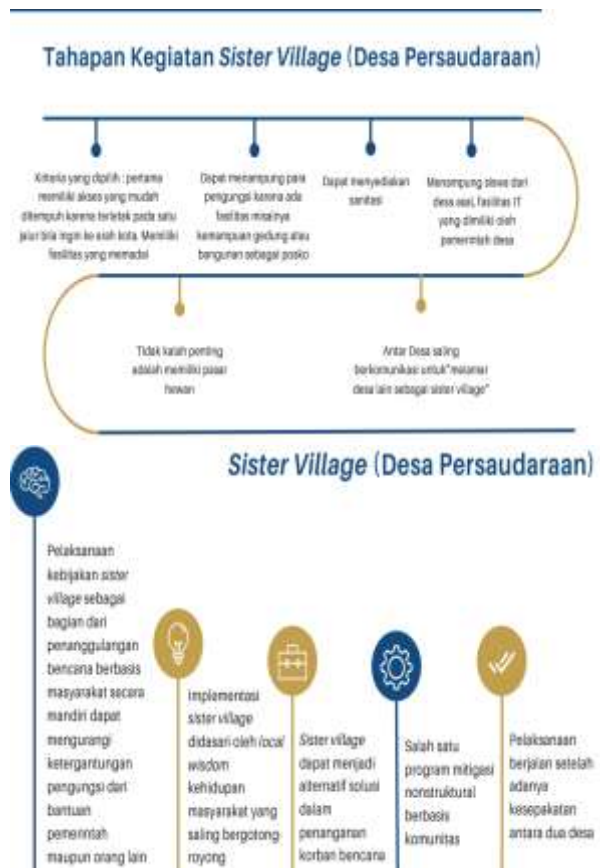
Tahapan Kegiatan Sister Village (Desa Persaudaraan)

Kriteria yang dipilih : pertama memiliki akses yang mudah ditempuh karena terletak pada satu jalur bila ingin ke arah kota. Memiliki fasilitas yang memadai

Dapat menampung para pengungsi karena ada fasilitas misalnya kemampuan gedung atau bangunan sebagai posko

Dapat menyediakan sanitasi

Menampung siswa dari desa asal, fasilitas IT yang dimiliki oleh pemerintah desa

Tidak kalah penting adalah memiliki pasar hewan

Antar Desa saling berkomunikasi untuk "melamar desa lain sebagai sister village"

Sister Village (Desa Persaudaraan)

Pelaksanaan kebijakan sister village sebagai bagian dari penanggulangan bencana berbasis masyarakat secara mandiri dapat mengurangi ketergantungan pengungsi dari bantuan pemerintah maupun orang lain

Implementasi sister village didasari oleh local wisdom kehidupan masyarakat yang saling bergotong royong

Sister village dapat menjadi alternatif solusi dalam penanganan korban bencana

Salah satu program mitigasi nonstruktural berbasis komunitas

Pelaksanaan berjalan setelah adanya kesepakatan antara dua desa